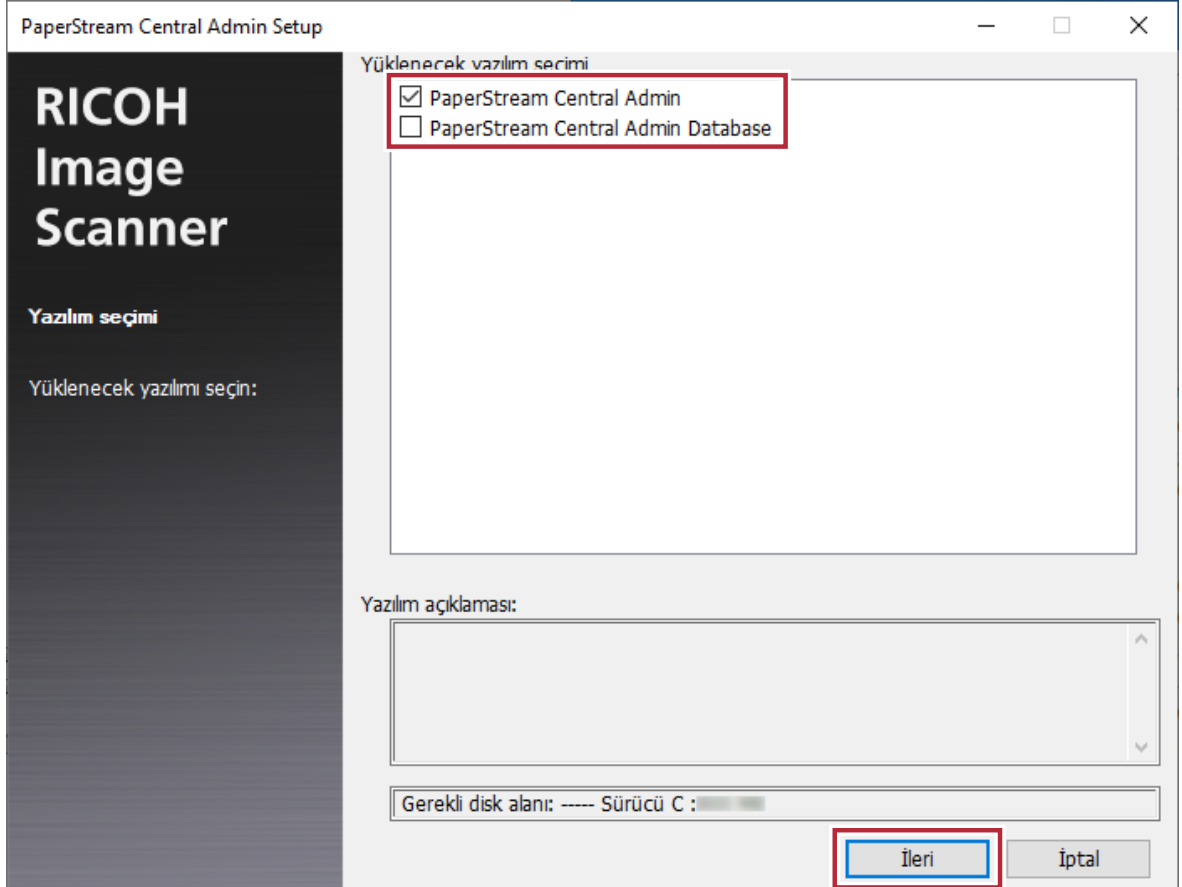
PaperStream Central Admin Setup

RICOH Image Scanner

Yazılım seçimi

Yüklenecek yazılımı seçin:

Yüklenecek yazılım seçimi

☑ PaperStream Central Admin
☐ PaperStream Central Admin Database

Yazılım açıklaması:

Gerekli disk alanı: ----- Sürücü C : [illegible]

İleri

İptal